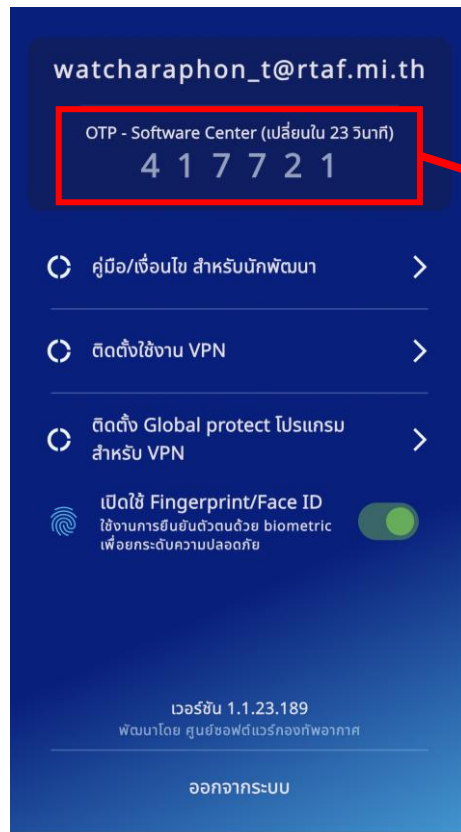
watcharaphon_t@rtaf.mi.th

OTP - Software Center (เปลี่ยนใน 23 วินาที)
4 1 7 7 2 1

คู่มือ/เงื่อนไข สำหรับนักพัฒนา

ติดตั้งใช้งาน VPN

ติดตั้ง Global protect โปรแกรม สำหรับ VPN

เปิดใช้ Fingerprint/Face ID
ใช้งานการยืนยันตัวตนด้วย biometric เพื่อยกระดับความปลอดภัย

เวอร์ชัน 1.1.23.189
พัฒนาโดย ศูนย์ซอฟต์แวร์กองทัพอากาศ

ออกจากระบบ